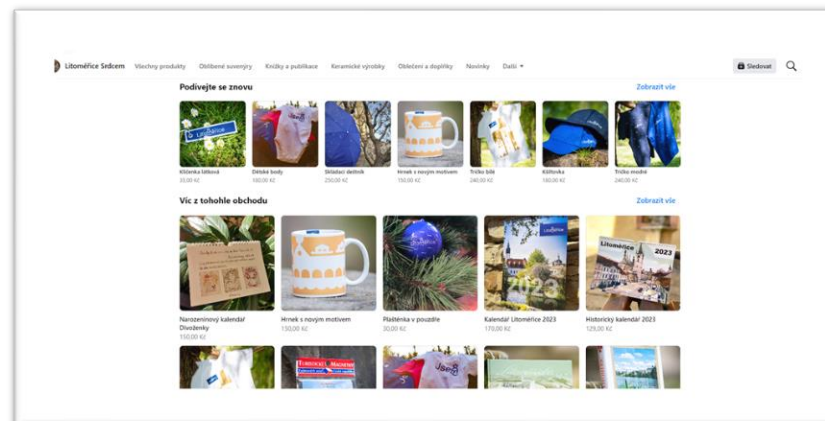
Litoměřice Srdcem Všechny produkty Oblíbené suvenýry Knížky a publikace Keramické výrobky Oblečení a doplňky Novinky Další ▾

Sledovat

Podívejte se znovu

Zobrazit vše

Klíčenka látková
30,00 Kč

Dětské body
160,00 Kč

Skládací deštník
250,00 Kč

Hrnek s novým motivem
150,00 Kč

Tričko bílé
240,00 Kč

Kšiltovka
180,00 Kč

Tričko modré
240,00 Kč

Víc z tohohle obchodu

Zobrazit vše

Narozeninový kalendář Divoženky
150,00 Kč

Hrnek s novým motivem
150,00 Kč

Plaštěnka v pouzdře
30,00 Kč

Kalendář Litoměřice 2023
170,00 Kč

Historický kalendář 2023
129,00 Kč